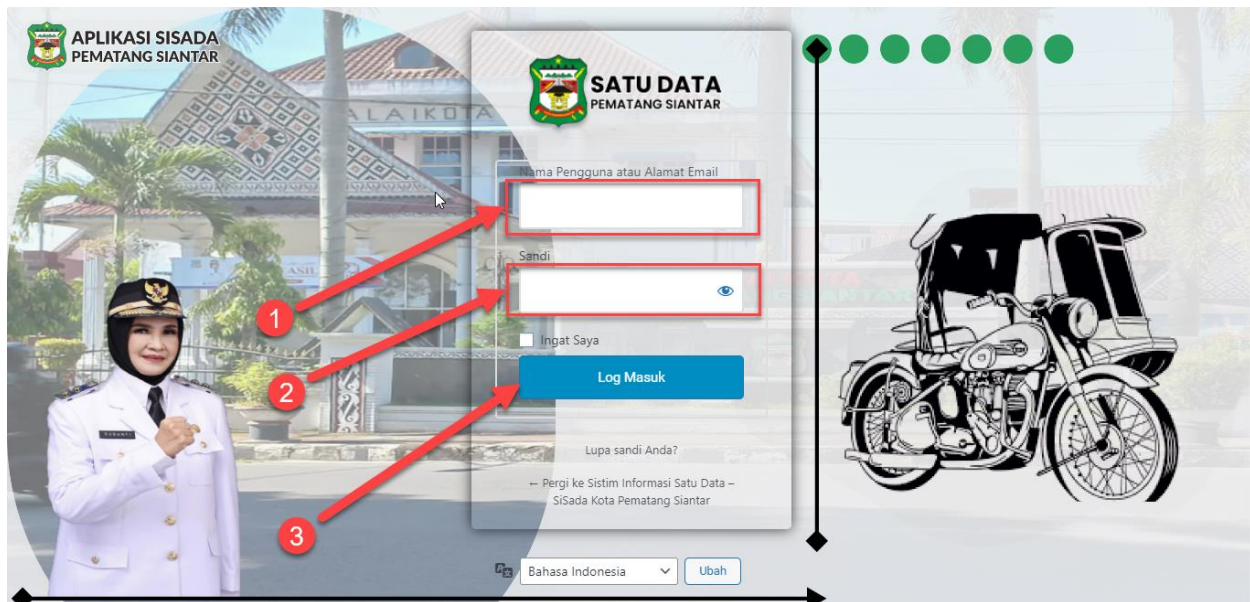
APLIKASI SISADA
PEMATANG SIANTAR

SATU DATA
PEMATANG SIANTAR

Nama Pengguna atau Alamat Email

Sandi

Ingat Saya

Log Masuk

Lupa sandi Anda?

← Pergi ke Sistim Informasi Satu Data – SiSada Kota Pematang Siantar

Bahasa Indonesia
Ubah

1
2
3

BALAIKOTA